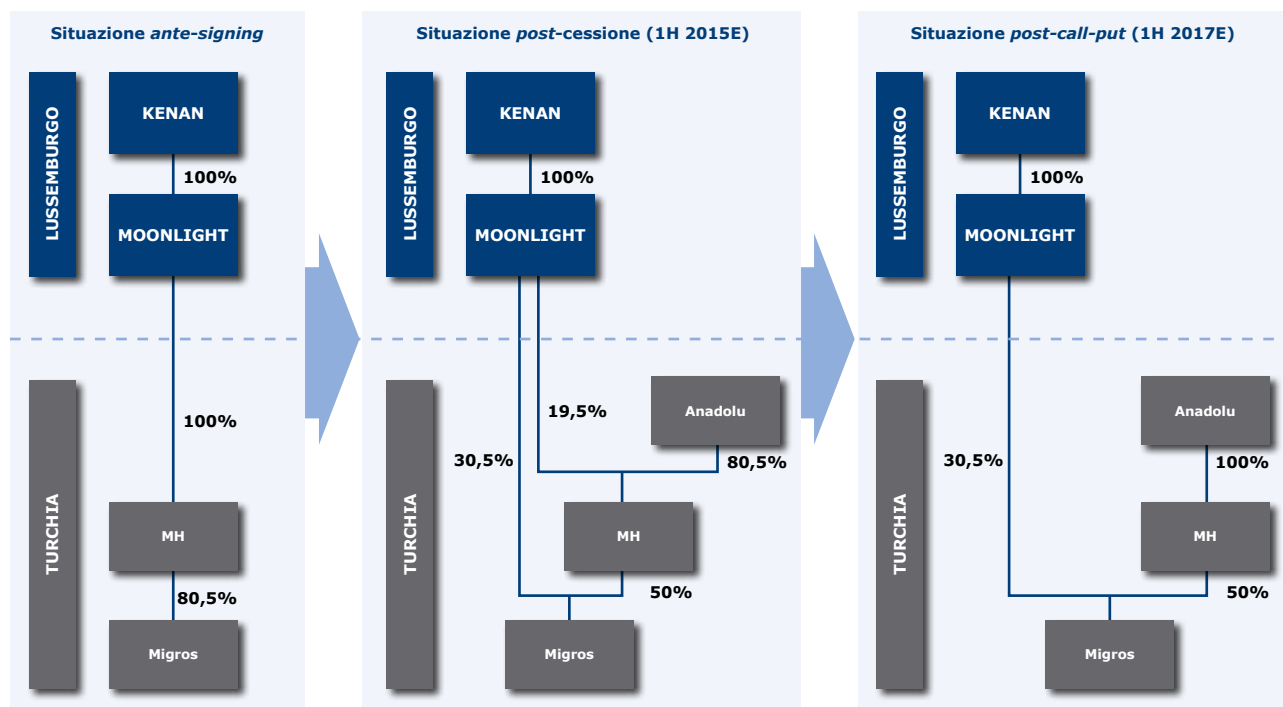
Situazione *ante-signing*

LUSSEMBURGO

KENAN

100%

MOONLIGHT

100%

TURCHIA

MH

80,5%

Migros

Situazione *post*-cessione (1H 2015E)

LUSSEMBURGO

KENAN

100%

MOONLIGHT

19,5%

Anadolu

30,5%

80,5%

TURCHIA

MH

50%

Migros

Situazione *post-call-put* (1H 2017E)

LUSSEMBURGO

KENAN

100%

MOONLIGHT

Anadolu

30,5%

100%

TURCHIA

MH

50%

Migros